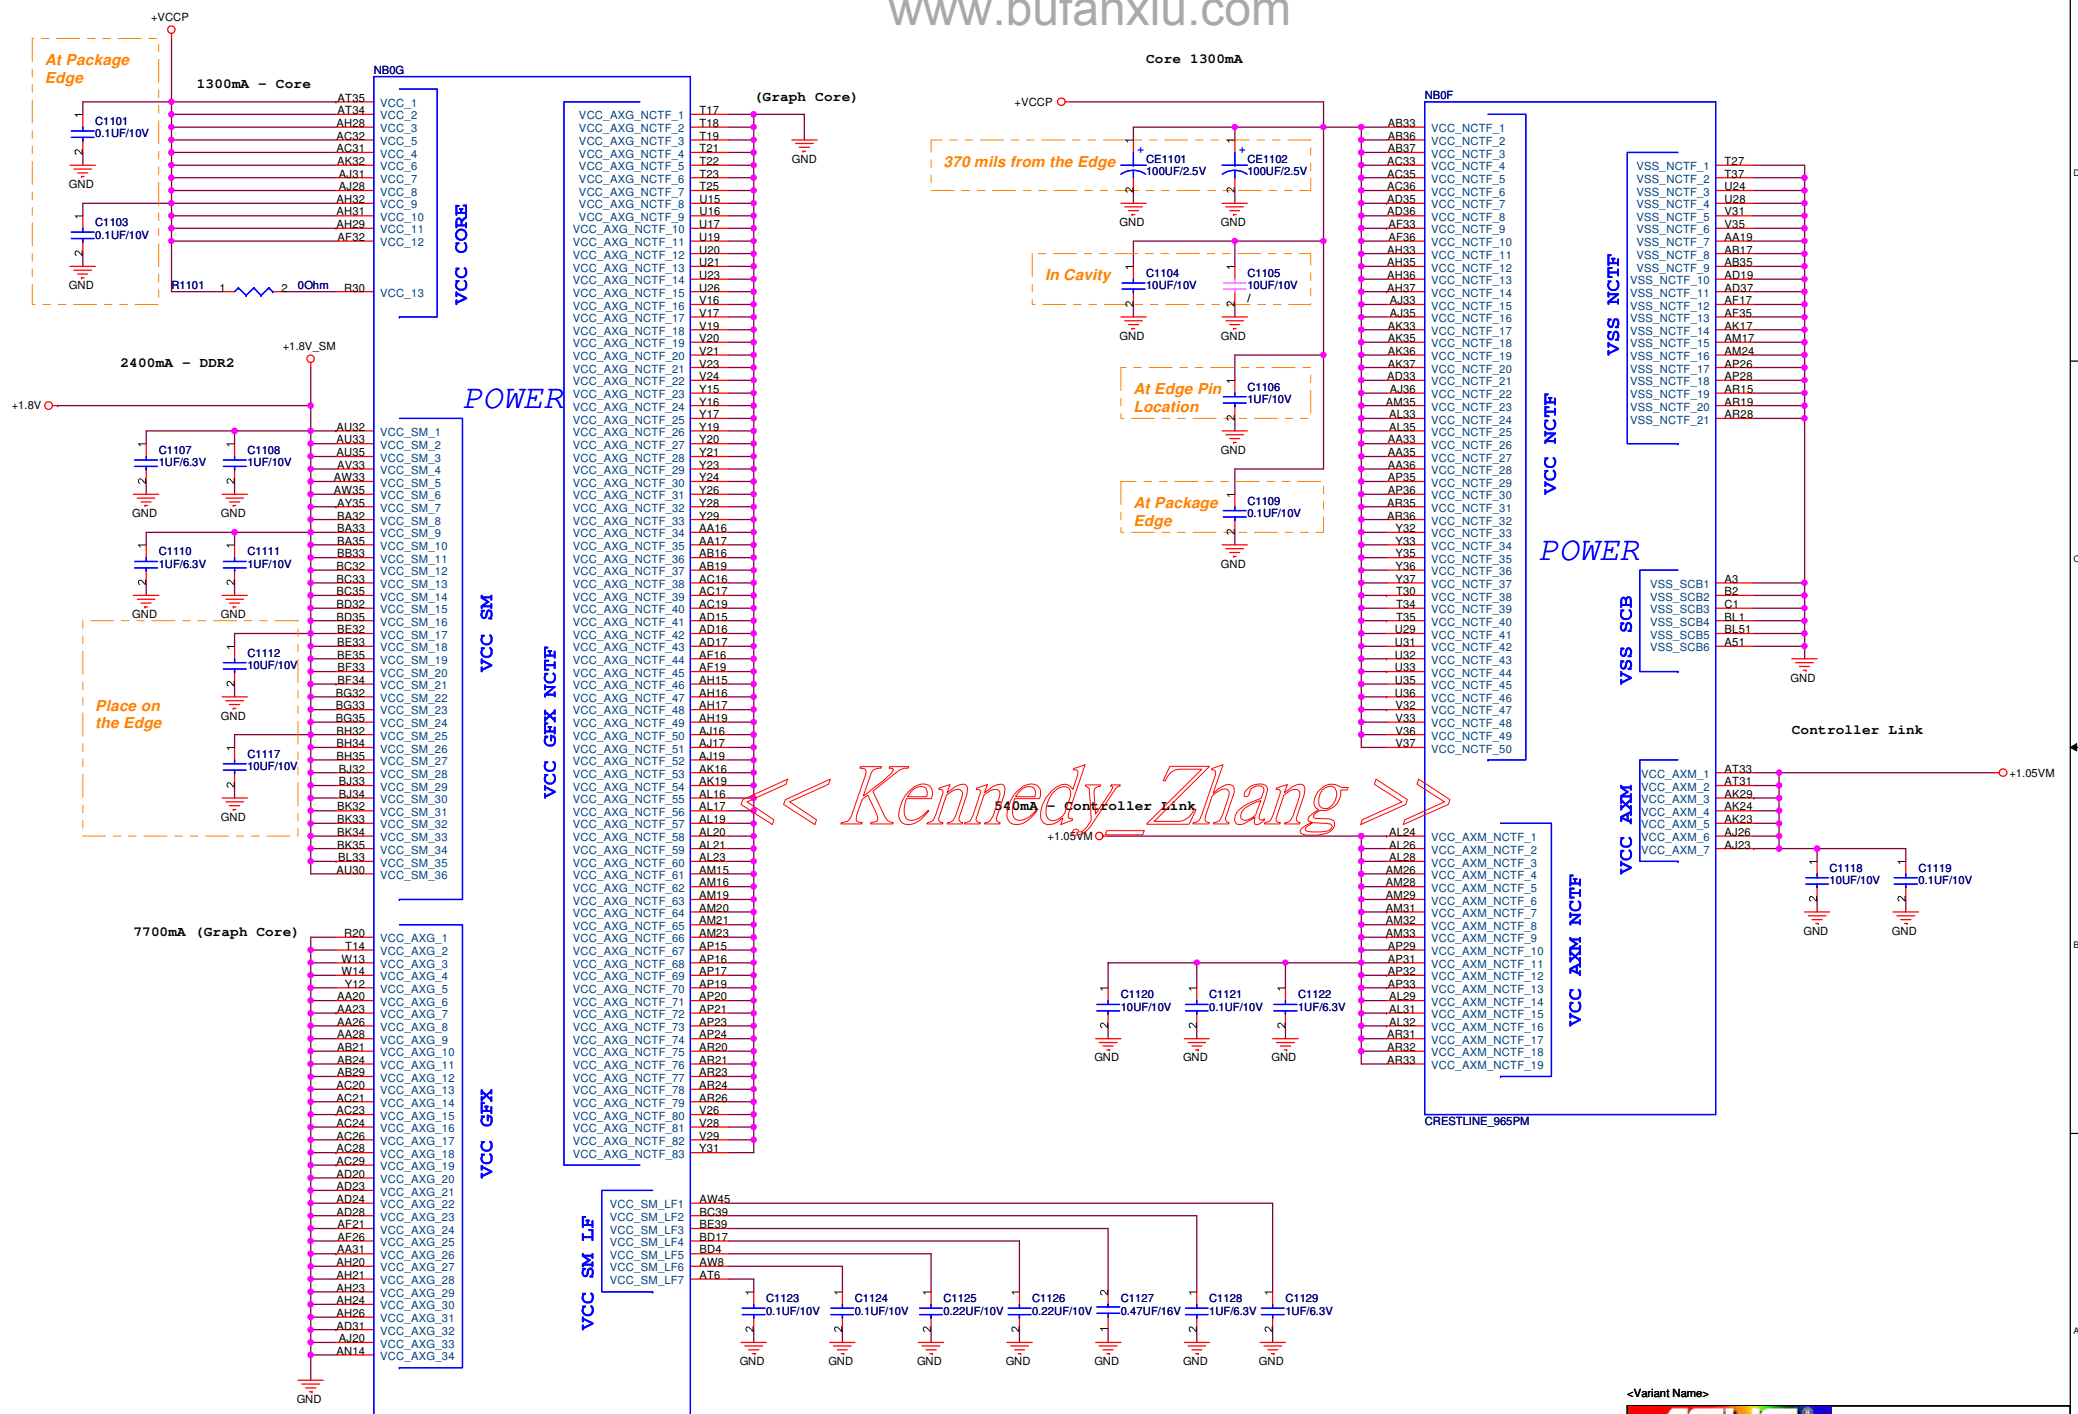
www.bufanxiu.com

+VCCP

At Package Edge

1300mA - Core

NB0G

C1101 0.1UF/10V

GND

C1103 0.1UF/10V

GND

R1101 1 2 0Ohm R30

AT35 AT34 AH28 AC32 AC31 AK32 AJ31 AJ28 AH32 AH31 AH29 AF32

VCC_1 VCC_2 VCC_3 VCC_5 VCC_4 VCC_6 VCC_7 VCC_8 VCC_9 VCC_10 VCC_11 VCC_12 VCC_13

VCC CORE

2400mA - DDR2

+1.8V_SM

+1.8V

C1107 1UF/6.3V
C1108 1UF/10V
GND GND
C1110 1UF/6.3V
C1111 1UF/10V
GND GND

Place on the Edge

C1112 10UF/10V
GND
C1117 10UF/10V
GND

POWER

VCC SM

VCC_SM_1 ... VCC_SM_36

7700mA (Graph Core)

VCC GFX

VCC_AXG_1 ... VCC_AXG_34

GND

(Graph Core)

GND

VCC GFX NCTF

VCC_AXG_NCTF_1 ... VCC_AXG_NCTF_83

VCC SM LF

VCC_SM_LF1 VCC_SM_LF2 VCC_SM_LF3 VCC_SM_LF4 VCC_SM_LF5 VCC_SM_LF6 VCC_SM_LF7

AW45 BC39 BE39 BD17 BD4 AW8 AT6

C1123 0.1UF/10V
C1124 0.1UF/10V
C1125 0.22UF/10V
C1126 0.22UF/10V
C1127 0.47UF/16V
C1128 1UF/6.3V
C1129 1UF/6.3V
GND GND GND GND GND GND GND

Core 1300mA

+VCCP

370 mils from the Edge

CE1101 100UF/2.5V
CE1102 100UF/2.5V
GND GND

In Cavity

C1104 10UF/10V
C1105 10UF/10V
GND GND

At Edge Pin Location

C1106 1UF/10V
GND

At Package Edge

C1109 0.1UF/10V
GND

NB0F

VCC_NCTF_1 ... VCC_NCTF_50

VCC NCTF

POWER

VSS NCTF

VSS_NCTF_1 ... VSS_NCTF_21

VSS SCB

VSS_SCB1 VSS_SCB2 VSS_SCB3 VSS_SCB4 VSS_SCB5 VSS_SCB6

A3 B2 C1 BL1 BL51 A51

GND

Controller Link

VCC AXM

VCC_AXM_1 ... VCC_AXM_7

AT33 AT31 AK29 AK24 AK23 AJ26 AJ23

+1.05VM

C1118 10UF/10V
C1119 0.1UF/10V
GND GND

<< Kennedy_Zhang >>

540mA - Controller Link

+1.05VM

VCC AXM NCTF

VCC_AXM_NCTF_1 ... VCC_AXM_NCTF_19

C1120 10UF/10V
C1121 0.1UF/10V
C1122 1UF/6.3V
GND GND GND

CRESTLINE_965PM

<Variant Name>